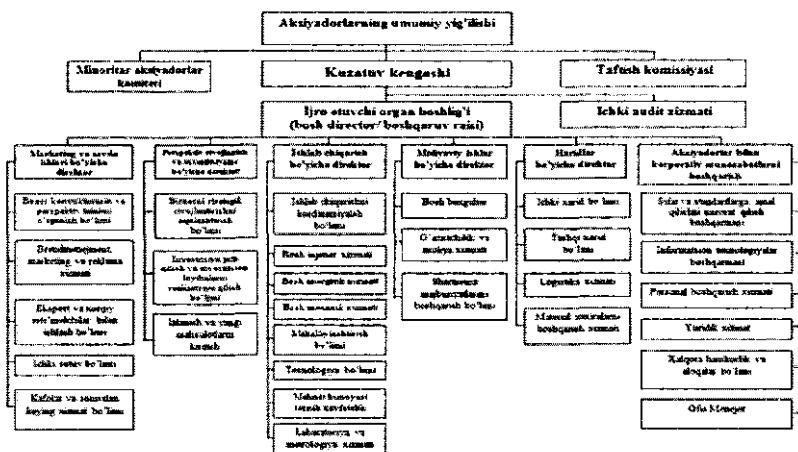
Aksiyadorlarning umumiy yig'ilishi

Minoritar aksiyadorlar kamitei

Kuzatuv kengashi

Taftish komissiyasi

Ijro etuvchi organ boshlig'i (bosh direktor/boshqaruv raisi)

Ichki audit xizmati

Marketing va savdo ishlari bo'yicha direktor

Biznesi konsolidatsiya va parapektiv tizimini o'rganish bo'limi

Brendmenejment, marketing va reklama xizmati

Eksport va xorijiy sot'mokchilar bilan ishlash bo'limi

Ichki sotuv bo'limi

Kafolat va sotuvdan keyingi xizmat bo'limi

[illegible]

Strategik rivojlanish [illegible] bo'limi

Investitsiya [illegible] bo'limi

Islohotlar va yangi mahsulotlarni kiritish

Ishlab chiqarish bo'yicha direktor

Ishlab chiqarishni koordinatsiyalash bo'limi

Bosh injener xizmati

Bosh energetik xizmati

Bosh mexanik xizmati

Mahsulot tashkilash bo'limi

Texnologiya bo'limi

Mehnat himoyasi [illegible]

Laboratoriya va metrologiya xizmati

Moliyaviy ishlar bo'yicha direktor

Bosh buxgalter

G'aznachilik va moliya xizmati

Iqtisodiy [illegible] boshqarish bo'limi

Xaridlar bo'yicha direktor

Ichki xarid bo'limi

Tashqi xarid bo'limi

Logistika xizmati

Material zaxiralarni boshqarish xizmati

Aksiyadorlar bilan korporativ munosabatlarni boshqarish

Sifat va standartlarga, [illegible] boshqarmasi

Informatsion texnologiyalar boshqarmasi

Personal boshqarish xizmati

Yuridik xizmat

Xalqaro hamkorlik va aloqalar bo'limi

Ofis Menejer